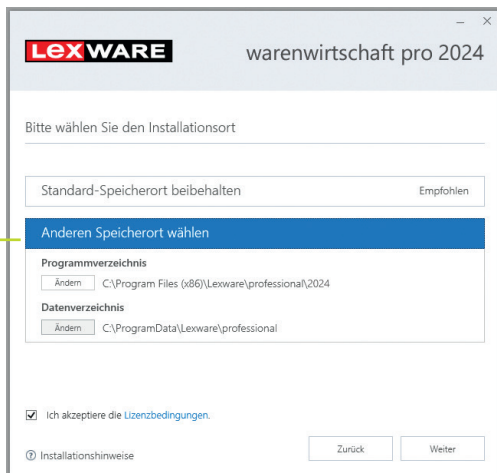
– ×

LEXWARE warenwirtschaft pro 2024

Bitte wählen Sie den Installationsort

Standard-Speicherort beibehalten

Empfohlen

Anderen Speicherort wählen

Programmverzeichnis

Ändern C:\Program Files (x86)\Lexware\professional\2024

Datenverzeichnis

Ändern C:\ProgramData\Lexware\professional

Ich akzeptiere die Lizenzbedingungen.

Installationshinweise

Zurück

Weiter